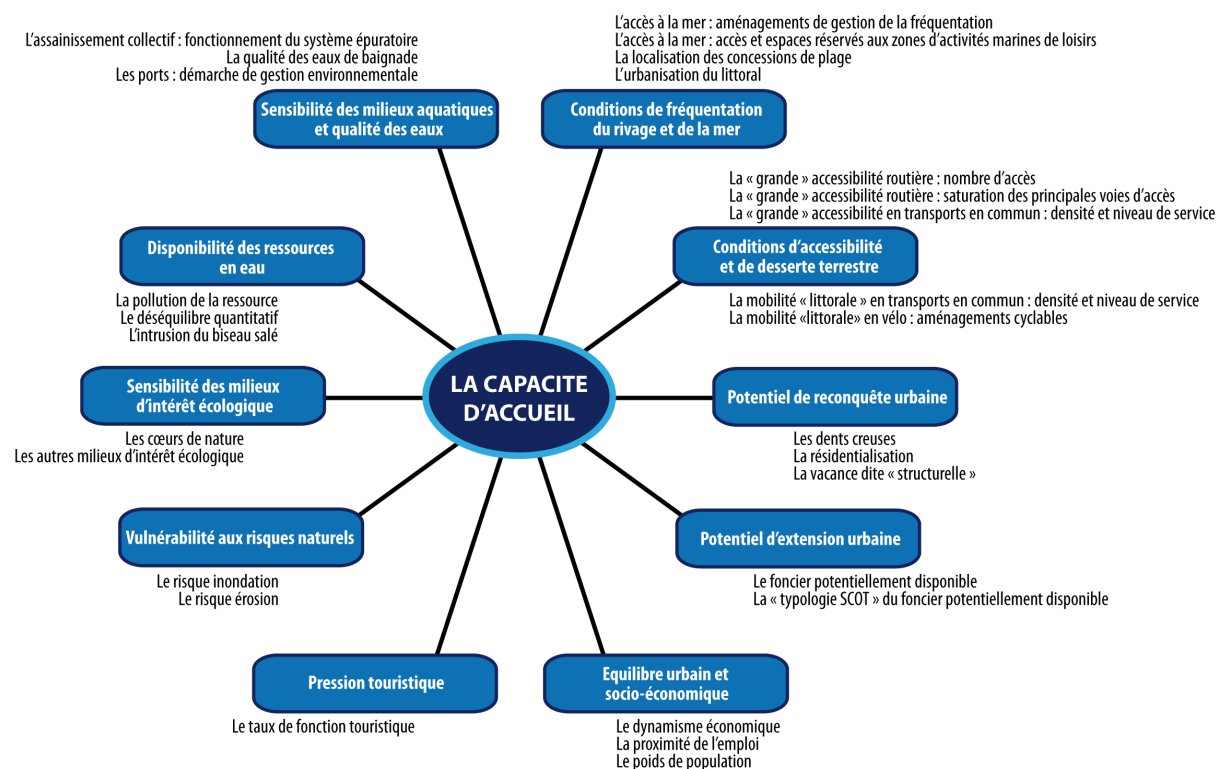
L'assainissement collectif : fonctionnement du système épuratoire
La qualité des eaux de baignade
Les ports : démarche de gestion environnementale

Sensibilité des milieux aquatiques et qualité des eaux

L'accès à la mer : aménagements de gestion de la fréquentation
L'accès à la mer : accès et espaces réservés aux zones d'activités marines de loisirs
La localisation des concessions de plage
L'urbanisation du littoral

Conditions de fréquentation du rivage et de la mer

La « grande » accessibilité routière : nombre d'accès
La « grande » accessibilité routière : saturation des principales voies d'accès
La « grande » accessibilité en transports en commun : densité et niveau de service

Conditions d'accessibilité et de desserte terrestre

La mobilité « littorale » en transports en commun : densité et niveau de service
La mobilité «littorale» en vélo : aménagements cyclables

Disponibilité des ressources en eau

La pollution de la ressource
Le déséquilibre quantitatif
L'intrusion du biseau salé

LA CAPACITE D'ACCUEIL

Sensibilité des milieux d'intérêt écologique

Les cœurs de nature
Les autres milieux d'intérêt écologique

Potentiel de reconquête urbaine

Les dents creuses
La résidentialisation
La vacance dite « structurelle »

Vulnérabilité aux risques naturels

Le risque inondation
Le risque érosion

Potentiel d'extension urbaine

Le foncier potentiellement disponible
La « typologie SCOT » du foncier potentiellement disponible

Pression touristique

Le taux de fonction touristique

Equilibre urbain et socio-économique

Le dynamisme économique
La proximité de l'emploi
Le poids de population